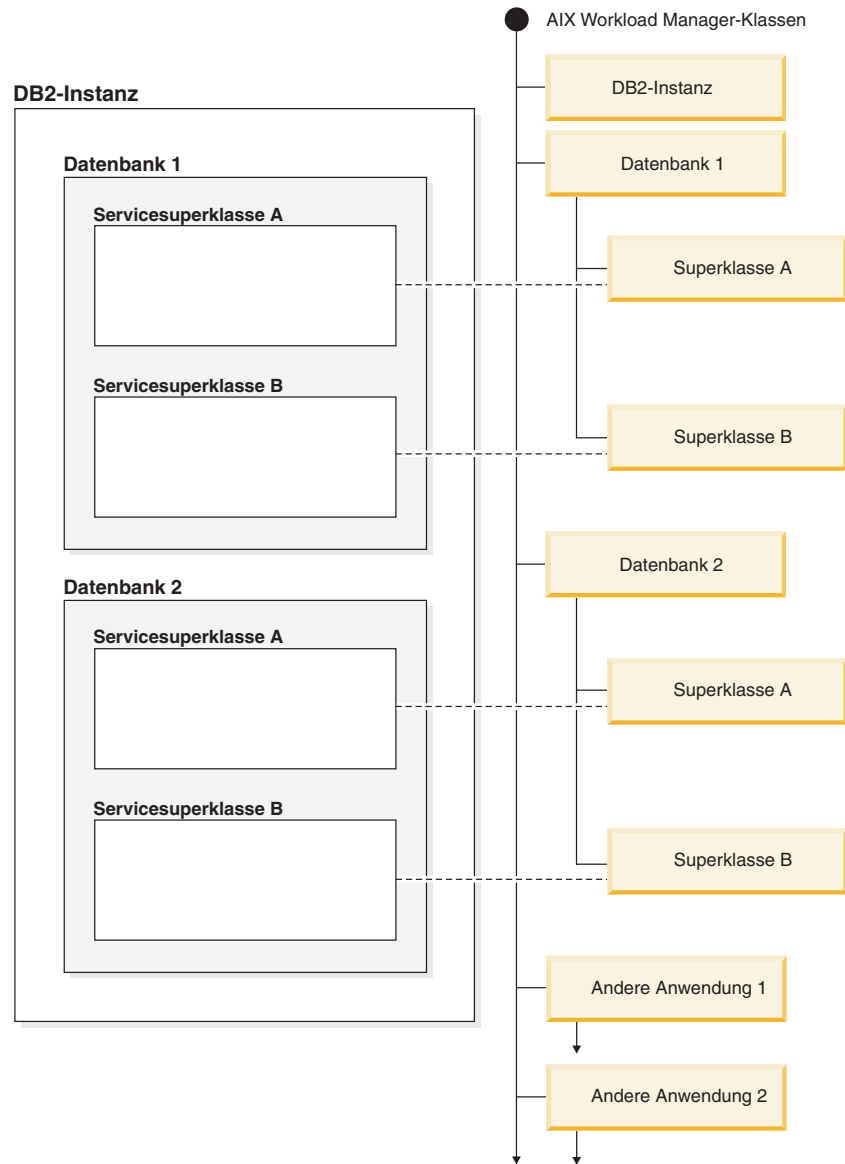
AIX Workload Manager-Klassen

DB2-Instanz

Datenbank 1

Servicesuperklasse A

Servicesuperklasse B

Datenbank 2

Servicesuperklasse A

Servicesuperklasse B

DB2-Instanz

Datenbank 1

Superklasse A

Superklasse B

Datenbank 2

Superklasse A

Superklasse B

Andere Anwendung 1

Andere Anwendung 2